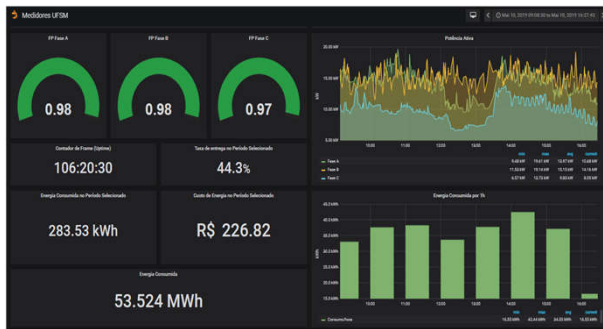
Medidores UFSM

Mar 15, 2019 09:00:00 to Mar 15, 2019 16:21:40

FP Fase A

0.98

FP Fase B

0.98

FP Fase C

0.97

Potência Ativa

20.00 kW

15.00 kW

10.00 kW

5.00 kW

0 W

kW

10:00

11:00

12:00

13:00

14:00

15:00

16:00

| | min | max | avg | current |
|---|---|---|---|---|
| Fase A | 5.48 kW | 19.61 kW | 12.87 kW | 12.48 kW |
| Fase B | 11.50 kW | 19.14 kW | 15.13 kW | 14.94 kW |
| Fase C | 4.57 kW | 13.73 kW | 9.60 kW | 9.78 kW |

Contador de Frame (Uptime)

106:20:30

Taxa de entrega no Período Selecionado

44.3%

Energia Consumida no Período Selecionado

283.53 kWh

Custo da Energia no Período Selecionado

R$ 226.82

Energia Consumida por 1h

45.0 kWh

40.0 kWh

35.0 kWh

30.0 kWh

25.0 kWh

20.0 kWh

15.0 kWh

10.0 kWh

kWh

10:00

12:00

14:00

16:00

| | min | max | avg | current |
|---|---|---|---|---|
| Consumo/hora | 10.93 kWh | 43.44 kWh | 34.88 kWh | 10.93 kWh |

Energia Consumida

53.524 MWh